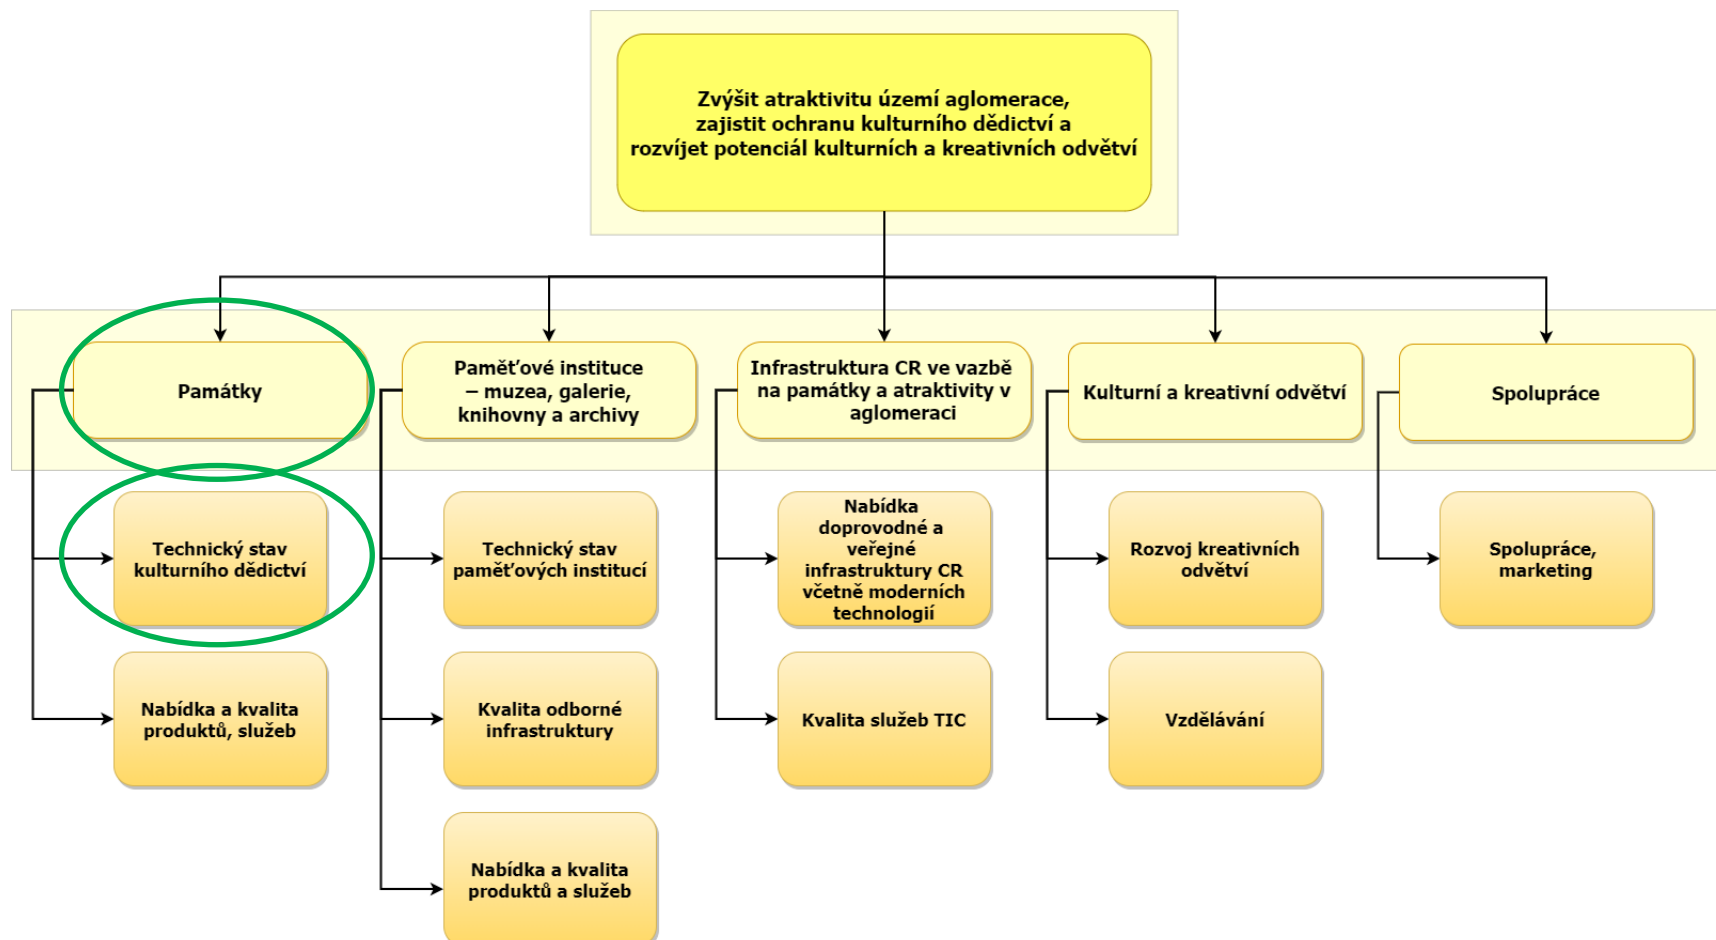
Zvýšit atraktivitu území aglomerace, zajistit ochranu kulturního dědictví a rozvíjet potenciál kulturních a kreativních odvětví

Památky

Technický stav kulturního dědictví

Nabídka a kvalita produktů, služeb

Paměťové instituce – muzea, galerie, knihovny a archivy

Technický stav paměťových institucí

Kvalita odborné infrastruktury

Nabídka a kvalita produktů a služeb

Infrastruktura CR ve vazbě na památky a atraktivity v aglomeraci

Nabídka doprovodné a veřejné infrastruktury CR včetně moderních technologií

Kvalita služeb TIC

Kulturní a kreativní odvětví

Rozvoj kreativních odvětví

Vzdělávání

Spolupráce

Spolupráce, marketing